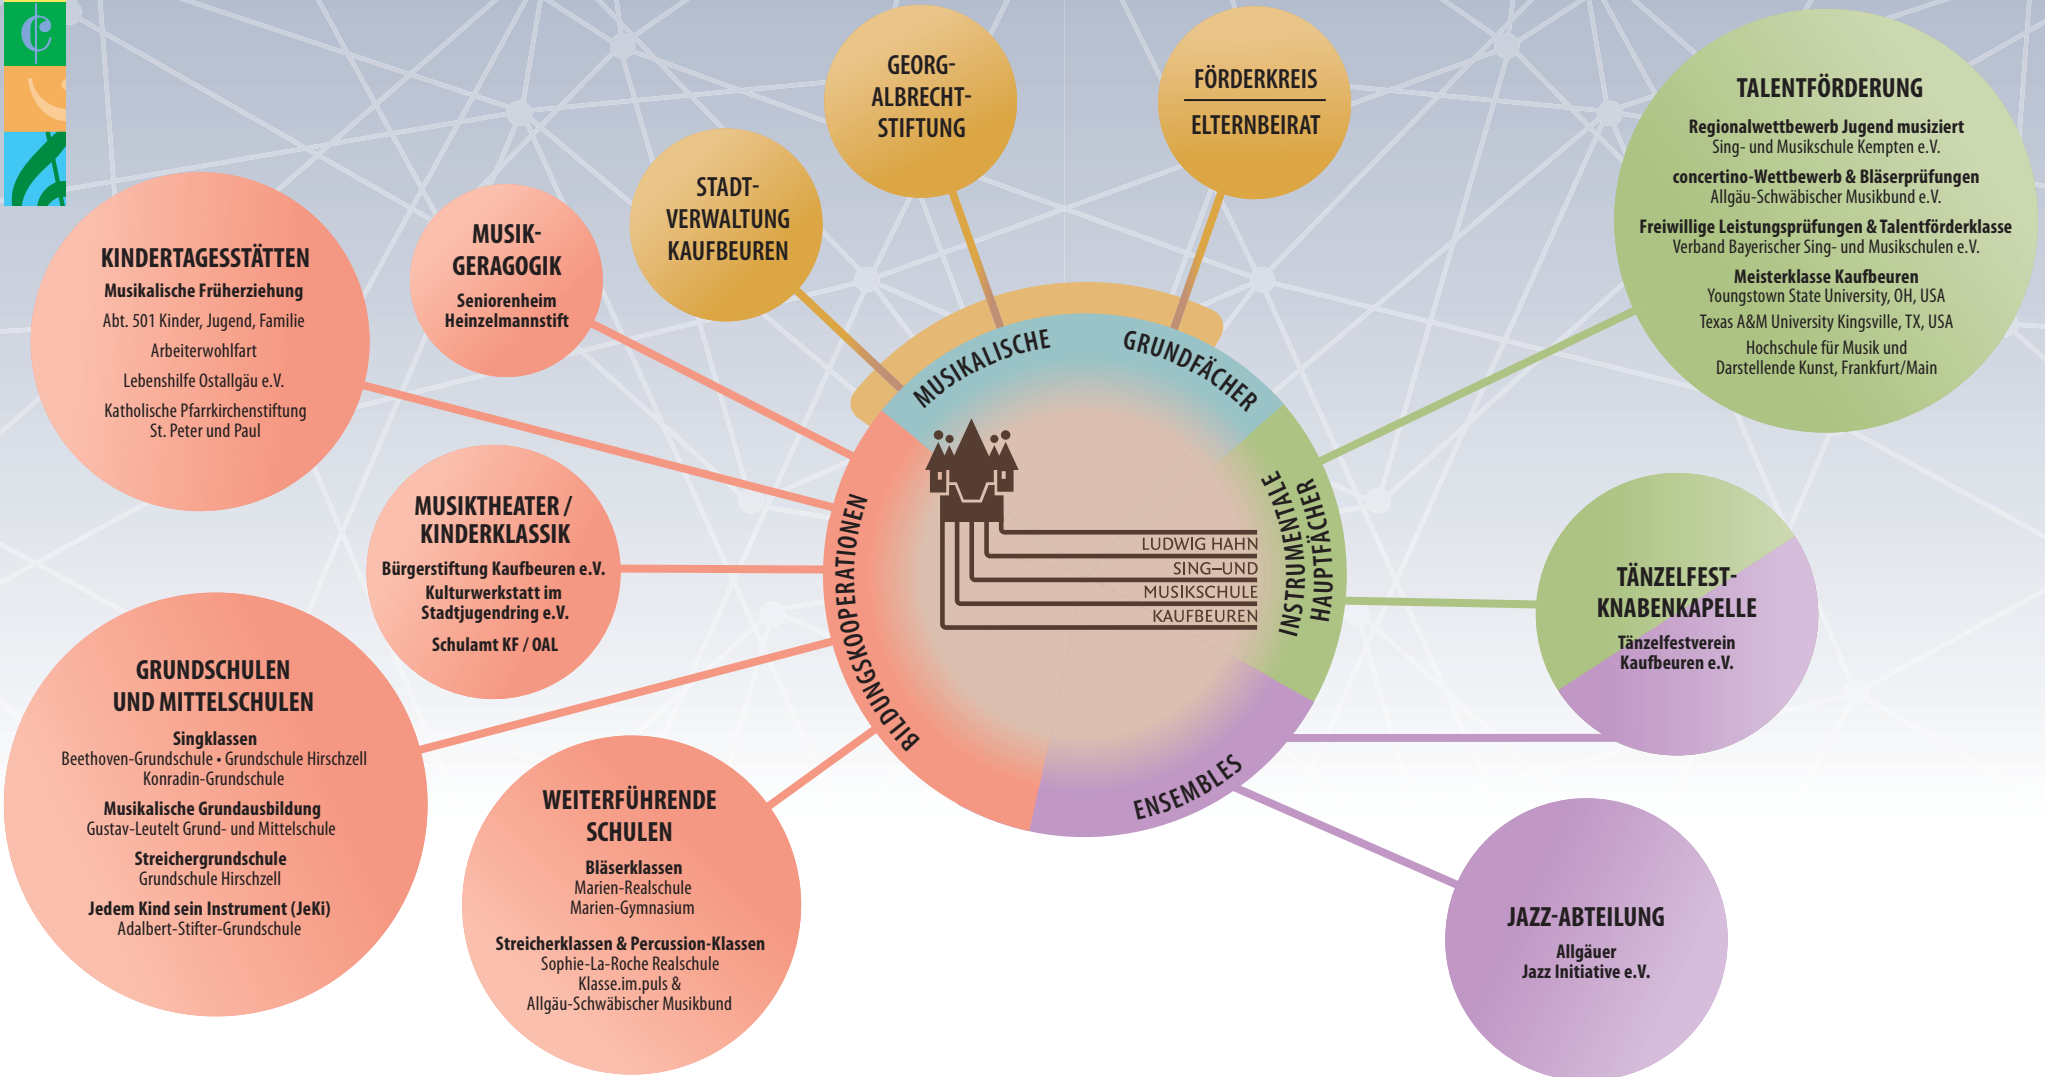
GEORG-ALBRECHT-STIFTUNG

FÖRDERKREIS

ELTERNBEIRAT

TALENTFÖRDERUNG

Regionalwettbewerb Jugend musiziert
Sing- und Musikschule Kempten e.V.

concertino-Wettbewerb & Bläserprüfungen
Allgäu-Schwäbischer Musikbund e.V.

Freiwillige Leistungsprüfungen & Talentförderklasse
Verband Bayerischer Sing- und Musikschulen e.V.

Meisterklasse Kaufbeuren
Youngstown State University, OH, USA
Texas A&M University Kingsville, TX, USA
Hochschule für Musik und Darstellende Kunst, Frankfurt/Main

STADT-VERWALTUNG KAUFBEUREN

MUSIK-GERAGOGIK

Seniorenheim Heinzelmannstift

KINDERTAGESSTÄTTEN

Musikalische Früherziehung
Abt. 501 Kinder, Jugend, Familie
Arbeiterwohlfart
Lebenshilfe Ostallgäu e.V.
Katholische Pfarrkirchenstiftung St. Peter und Paul

MUSIKALISCHE GRUNDFÄCHER

INSTRUMENTALE HAUPTFÄCHER

ENSEMBLES

BILDUNGSKOOPERATIONEN

LUDWIG HAHN SING–UND MUSIKSCHULE KAUFBEUREN

MUSIKTHEATER / KINDERKLASSIK

Bürgerstiftung Kaufbeuren e.V.
Kulturwerkstatt im Stadtjugendring e.V.
Schulamt KF / OAL

TÄNZELFEST-KNABENKAPELLE

Tänzelfestverein Kaufbeuren e.V.

GRUNDSCHULEN UND MITTELSCHULEN

Singklassen
Beethoven-Grundschule • Grundschule Hirschzell
Konradin-Grundschule

Musikalische Grundausbildung
Gustav-Leutelt Grund- und Mittelschule

Streichergrundschule
Grundschule Hirschzell

Jedem Kind sein Instrument (JeKi)
Adalbert-Stifter-Grundschule

WEITERFÜHRENDE SCHULEN

Bläserklassen
Marien-Realschule
Marien-Gymnasium

Streicherklassen & Percussion-Klassen
Sophie-La-Roche Realschule
Klasse.im.puls &
Allgäu-Schwäbischer Musikbund

JAZZ-ABTEILUNG

Allgäuer Jazz Initiative e.V.